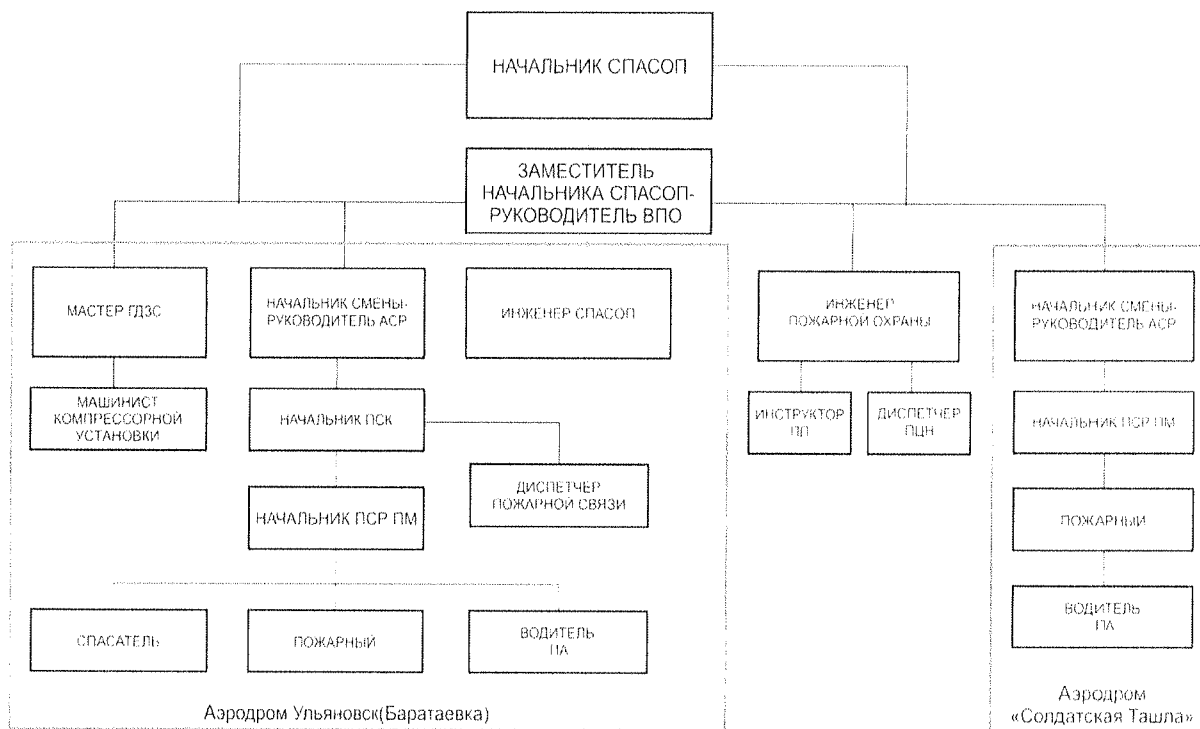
НАЧАЛЬНИК СПАСОП

ЗАМЕСТИТЕЛЬ НАЧАЛЬНИКА СПАСОП-РУКОВОДИТЕЛЬ ВПО

МАСТЕР ГДЗС

НАЧАЛЬНИК СМЕНЫ-РУКОВОДИТЕЛЬ АСР

ИНЖЕНЕР СПАСОП

МАШИНИСТ КОМПРЕССОРНОЙ УСТАНОВКИ

НАЧАЛЬНИК ПСК

ДИСПЕТЧЕР ПОЖАРНОЙ СВЯЗИ

НАЧАЛЬНИК ПСР ПМ

СПАСАТЕЛЬ

ПОЖАРНЫЙ

ВОДИТЕЛЬ ПА

Аэродром Ульяновск(Баратаевка)

ИНЖЕНЕР ПОЖАРНОЙ ОХРАНЫ

ИНСТРУКТОР ПП

ДИСПЕТЧЕР ПЦН

НАЧАЛЬНИК СМЕНЫ-РУКОВОДИТЕЛЬ АСР

НАЧАЛЬНИК ПСР ПМ

ПОЖАРНЫЙ

ВОДИТЕЛЬ ПА

Аэродром «Солдатская Ташла»